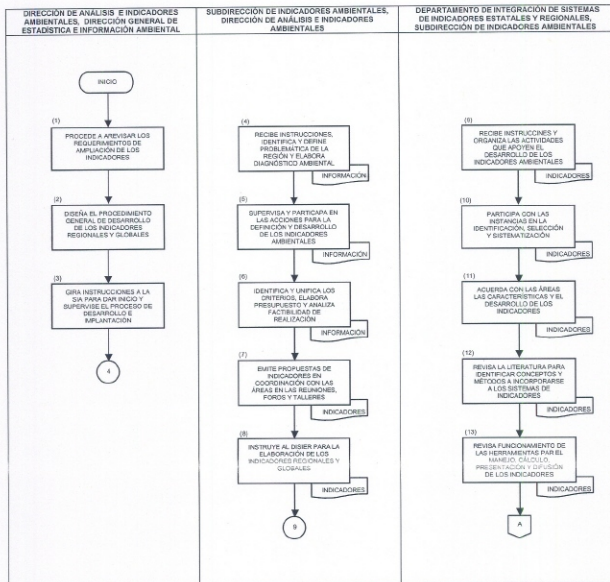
DIRECCIÓN DE ANÁLISIS E INDICADORES AMBIENTALES, DIRECCIÓN GENERAL DE ESTADÍSTICA E INFORMACIÓN AMBIENTAL

SUBDIRECCIÓN DE INDICADORES AMBIENTALES, DIRECCIÓN DE ANÁLISIS E INDICADORES AMBIENTALES

DEPARTAMENTO DE INTEGRACIÓN DE SISTEMAS DE INDICADORES ESTATALES Y REGIONALES, SUBDIRECCIÓN DE INDICADORES AMBIENTALES

INICIO

(1)
PROCEDE A REVISAR LOS REQUERIMIENTOS DE AMPLIACIÓN DE LOS INDICADORES

(2)
DISEÑA EL PROCEDIMIENTO GENERAL DE DESARROLLO DE LOS INDICADORES REGIONALES Y GLOBALES

(3)
GIRA INSTRUCCIONES A LA SIA PARA DAR INICIO Y SUPERVISE EL PROCESO DE DESARROLLO E IMPLANTACIÓN

4

(4)
RECIBE INSTRUCCIONES, IDENTIFICA Y DEFINE PROBLEMÁTICA DE LA REGIÓN Y ELABORA DIAGNÓSTICO AMBIENTAL

INFORMACIÓN

(5)
SUPERVISA Y PARTICIPA EN LAS ACCIONES PARA LA DEFINICIÓN Y DESARROLLO DE LOS INDICADORES AMBIENTALES

INFORMACIÓN

(6)
IDENTIFICA Y UNIFICA LOS CRITERIOS, ELABORA PRESUPUESTO Y ANALIZA FACTIBILIDAD DE REALIZACIÓN

INFORMACIÓN

(7)
EMITE PROPUESTAS DE INDICADORES EN COORDINACIÓN CON LAS ÁREAS EN LAS REUNIONES, FOROS Y TALLERES

INDICADORES

(8)
INSTRUYE AL DISIER PARA LA ELABORACIÓN DE LOS INDICADORES REGIONALES Y GLOBALES

INDICADORES

9

(9)
RECIBE INSTRUCCINES Y ORGANIZA LAS ACTIVIDADES QUE APOYEN EL DESARROLLO DE LOS INDICADORES AMBIENTALES

INDICADORES

(10)
PARTICIPA CON LAS INSTANCIAS EN LA IDENTIFICACIÓN, SELECCIÓN Y SISTEMATIZACIÓN

INDICADORES

(11)
ACUERDA CON LAS ÁREAS LAS CARACTERÍSTICAS Y EL DESARROLLO DE LOS INDICADORES

INDICADORES

(12)
REVISA LA LITERATURA PARA IDENTIFICAR CONCEPTOS Y MÉTODOS A INCORPORARSE A LOS SISTEMAS DE INDICADORES

INDICADORES

(13)
REVISA FUNCIONAMIENTO DE LAS HERRAMIENTAS PARA EL MANEJO, CÁLCULO, PRESENTACIÓN Y DIFUSIÓN DE LOS INDICADORES

INDICADORES

A